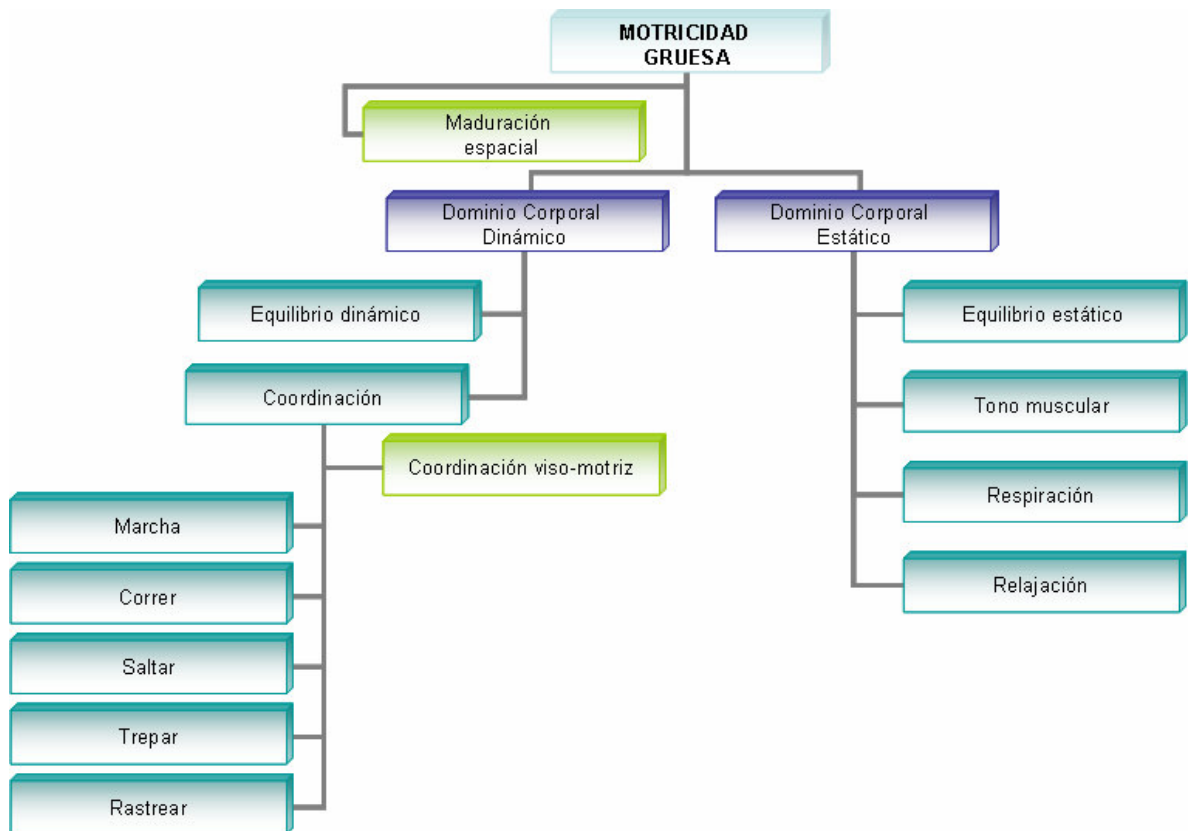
MOTRICIDAD GRUESA

Maduración espacial

Dominio Corporal Dinámico

Dominio Corporal Estático

Equilibrio dinámico

Coordinación

Coordinación viso-motriz

Marcha

Correr

Saltar

Trepar

Rastrear

Equilibrio estático

Tono muscular

Respiración

Relajación